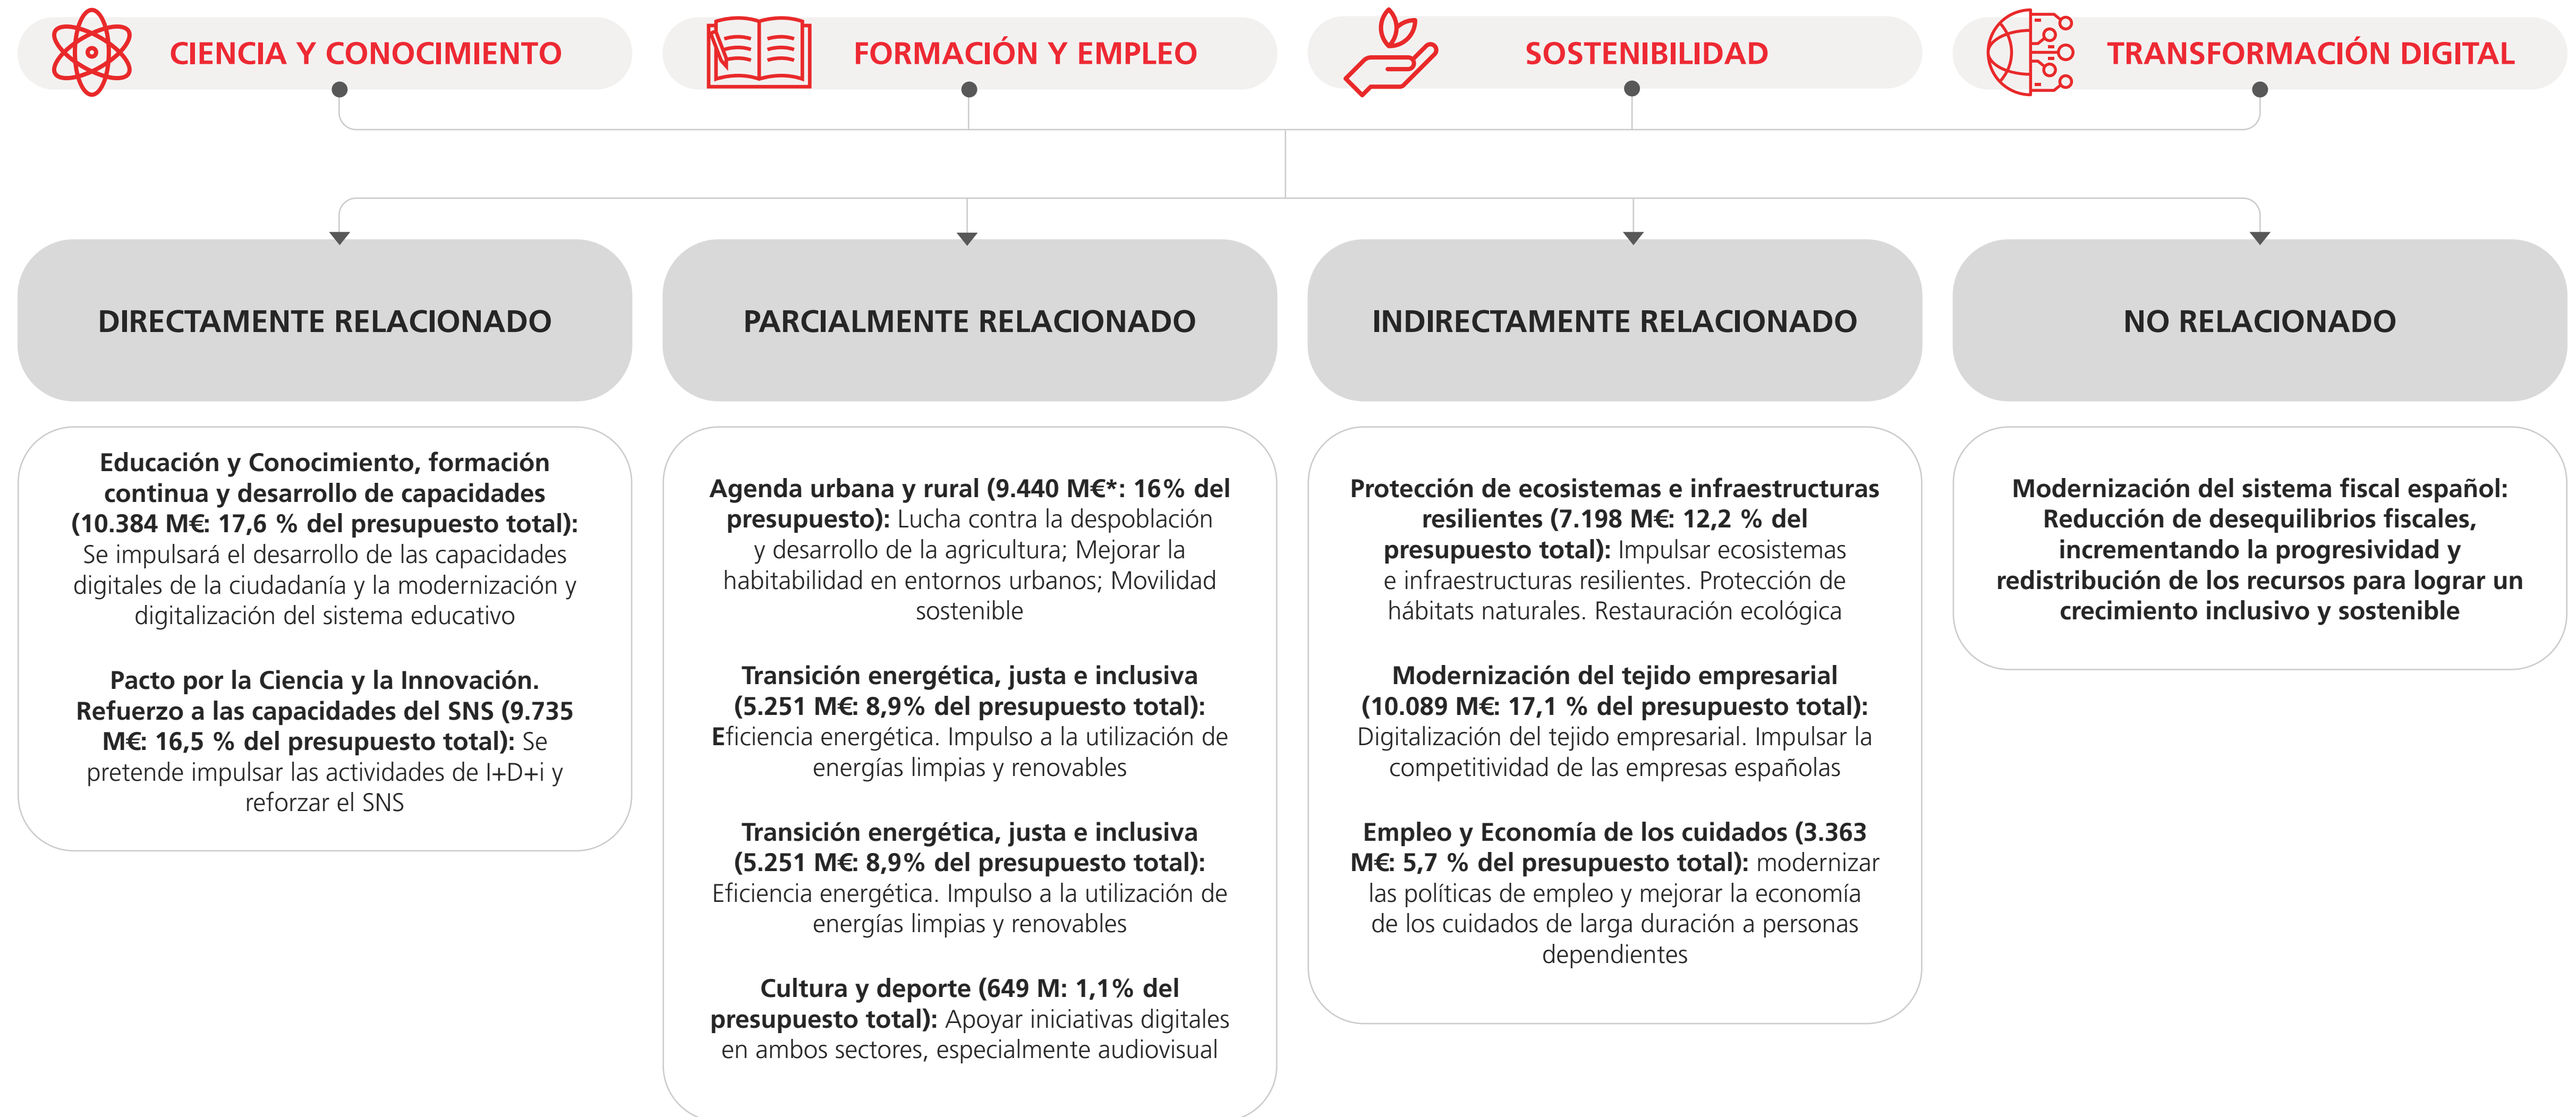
CIENCIA Y CONOCIMIENTO

FORMACIÓN Y EMPLEO

SOSTENIBILIDAD

TRANSFORMACIÓN DIGITAL

DIRECTAMENTE RELACIONADO

PARCIALMENTE RELACIONADO

INDIRECTAMENTE RELACIONADO

NO RELACIONADO

**Educación y Conocimiento, formación continua y desarrollo de capacidades (10.384 M€: 17,6 % del presupuesto total):** Se impulsará el desarrollo de las capacidades digitales de la ciudadanía y la modernización y digitalización del sistema educativo

**Pacto por la Ciencia y la Innovación. Refuerzo a las capacidades del SNS (9.735 M€: 16,5 % del presupuesto total):** Se pretende impulsar las actividades de I+D+i y reforzar el SNS

**Agenda urbana y rural (9.440 M€*: 16% del presupuesto):** Lucha contra la despoblación y desarrollo de la agricultura; Mejorar la habitabilidad en entornos urbanos; Movilidad sostenible

**Transición energética, justa e inclusiva (5.251 M€: 8,9% del presupuesto total):** Eficiencia energética. Impulso a la utilización de energías limpias y renovables

**Transición energética, justa e inclusiva (5.251 M€: 8,9% del presupuesto total):** Eficiencia energética. Impulso a la utilización de energías limpias y renovables

**Cultura y deporte (649 M: 1,1% del presupuesto total):** Apoyar iniciativas digitales en ambos sectores, especialmente audiovisual

**Protección de ecosistemas e infraestructuras resilientes (7.198 M€: 12,2 % del presupuesto total):** Impulsar ecosistemas e infraestructuras resilientes. Protección de hábitats naturales. Restauración ecológica

**Modernización del tejido empresarial (10.089 M€: 17,1 % del presupuesto total):** Digitalización del tejido empresarial. Impulsar la competitividad de las empresas españolas

**Empleo y Economía de los cuidados (3.363 M€: 5,7 % del presupuesto total):** modernizar las políticas de empleo y mejorar la economía de los cuidados de larga duración a personas dependientes

**Modernización del sistema fiscal español: Reducción de desequilibrios fiscales, incrementando la progresividad y redistribución de los recursos para lograr un crecimiento inclusivo y sostenible**